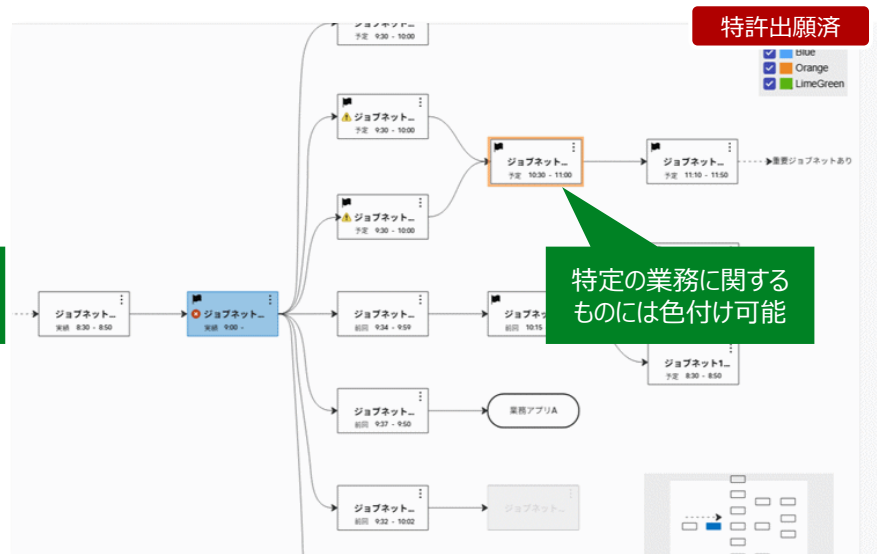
特許出願済

Blue
Orange
LimeGreen

ジョブネット…
予定 9:30 - 10:00

ジョブネット…
予定 9:30 - 10:00

ジョブネット…
予定 9:30 - 10:00

ジョブネット…
予定 10:30 - 11:00

ジョブネット…
予定 11:10 - 11:50

重要ジョブネットあり

特定の業務に関するものには色付け可能

ジョブネット…
実績 8:30 - 8:50

ジョブネット…
実績 9:00 -

ジョブネット…
前回 9:34 - 9:59

前回 10:15

ジョブネット1…
予定 8:30 - 8:50

ジョブネット…
前回 9:37 - 9:50

業務アプリA

ジョブネット…
前回 9:32 - 10:02

ジョブネット…